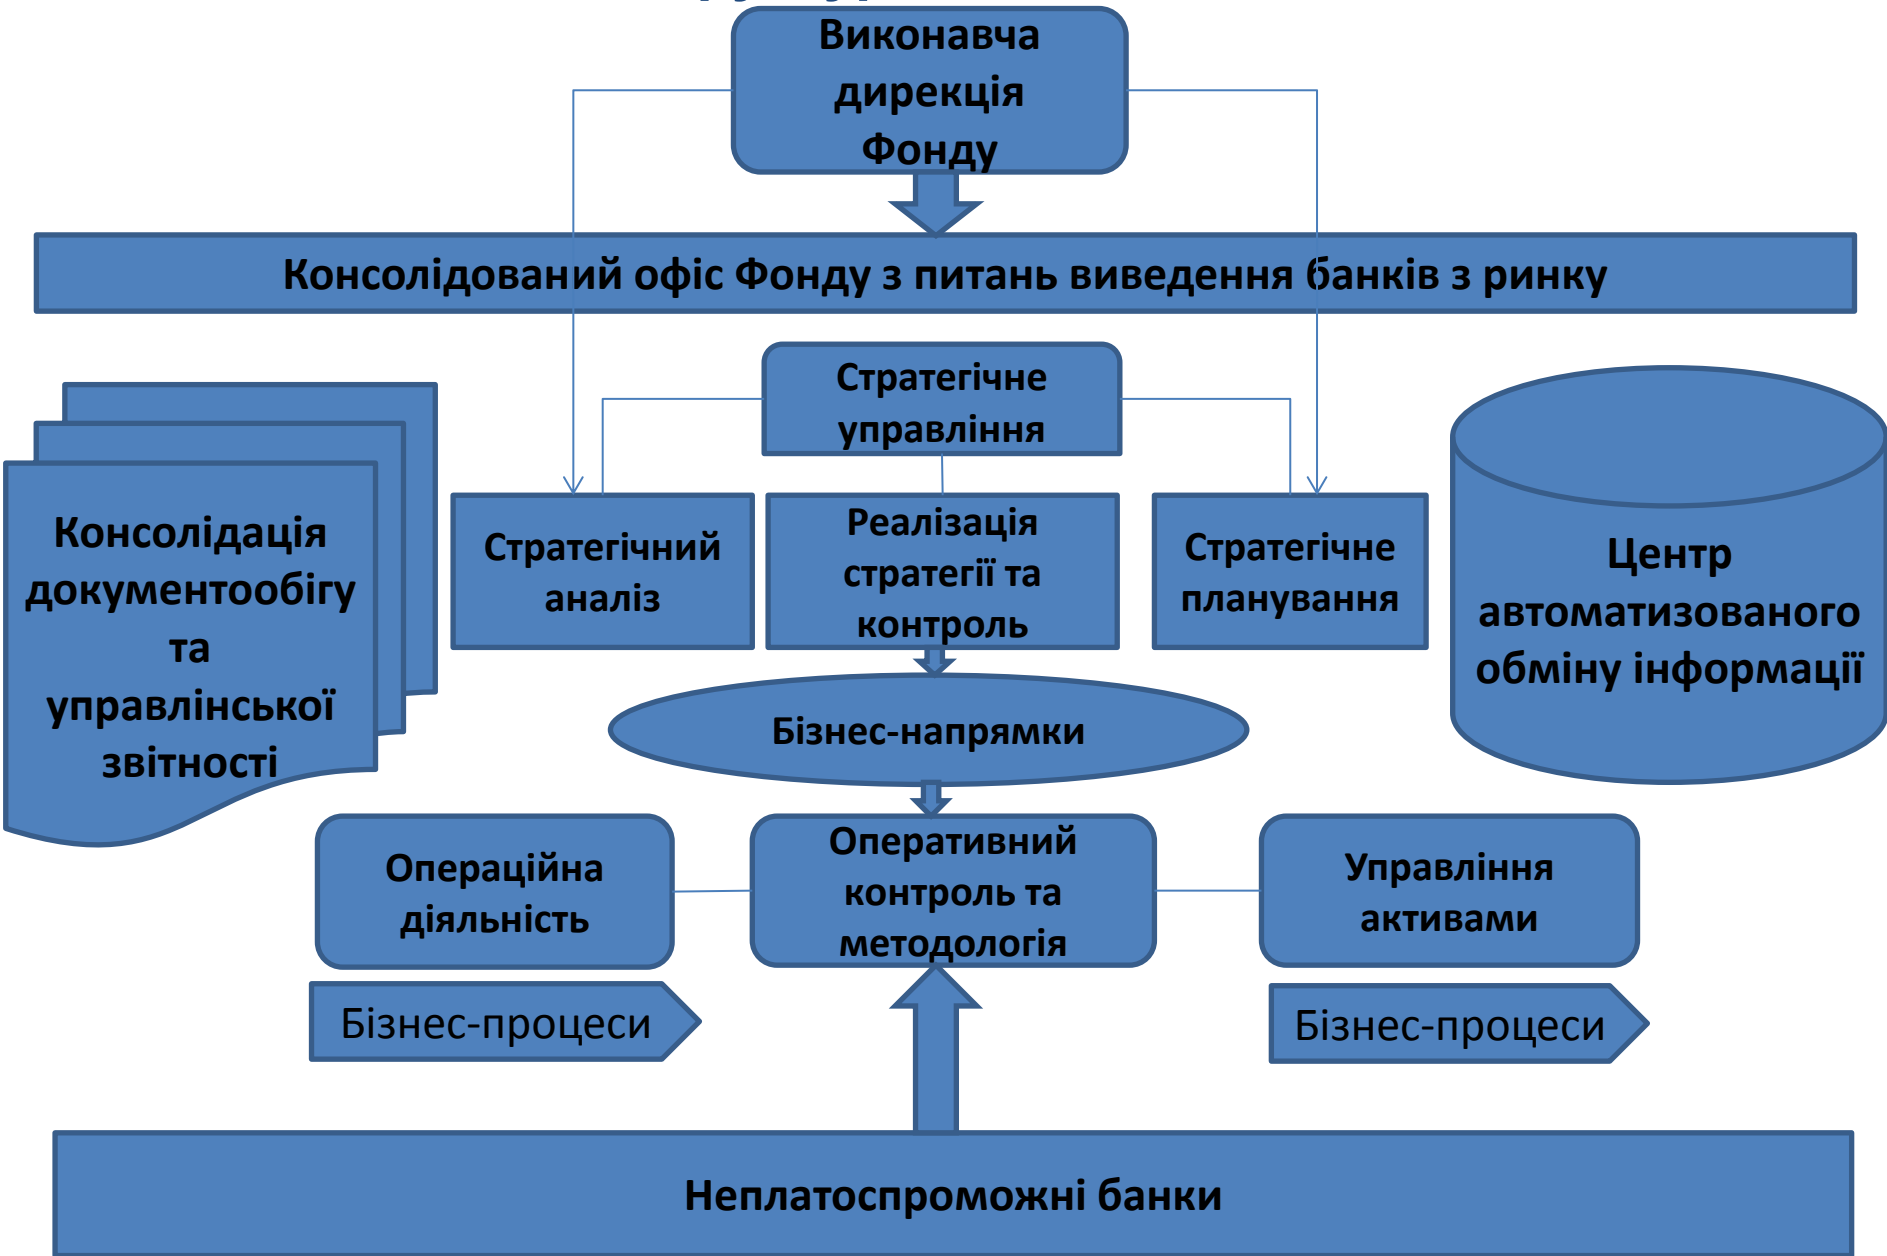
Виконавча дирекція Фонду

Консолідований офіс Фонду з питань виведення банків з ринку

Консолідація документообігу та управлінської звітності

Стратегічне управління

Стратегічний аналіз

Реалізація стратегії та контроль

Стратегічне планування

Центр автоматизованого обміну інформації

Бізнес-напрямки

Операційна діяльність

Оперативний контроль та методологія

Управління активами

Бізнес-процеси

Бізнес-процеси

Неплатоспроможні банки